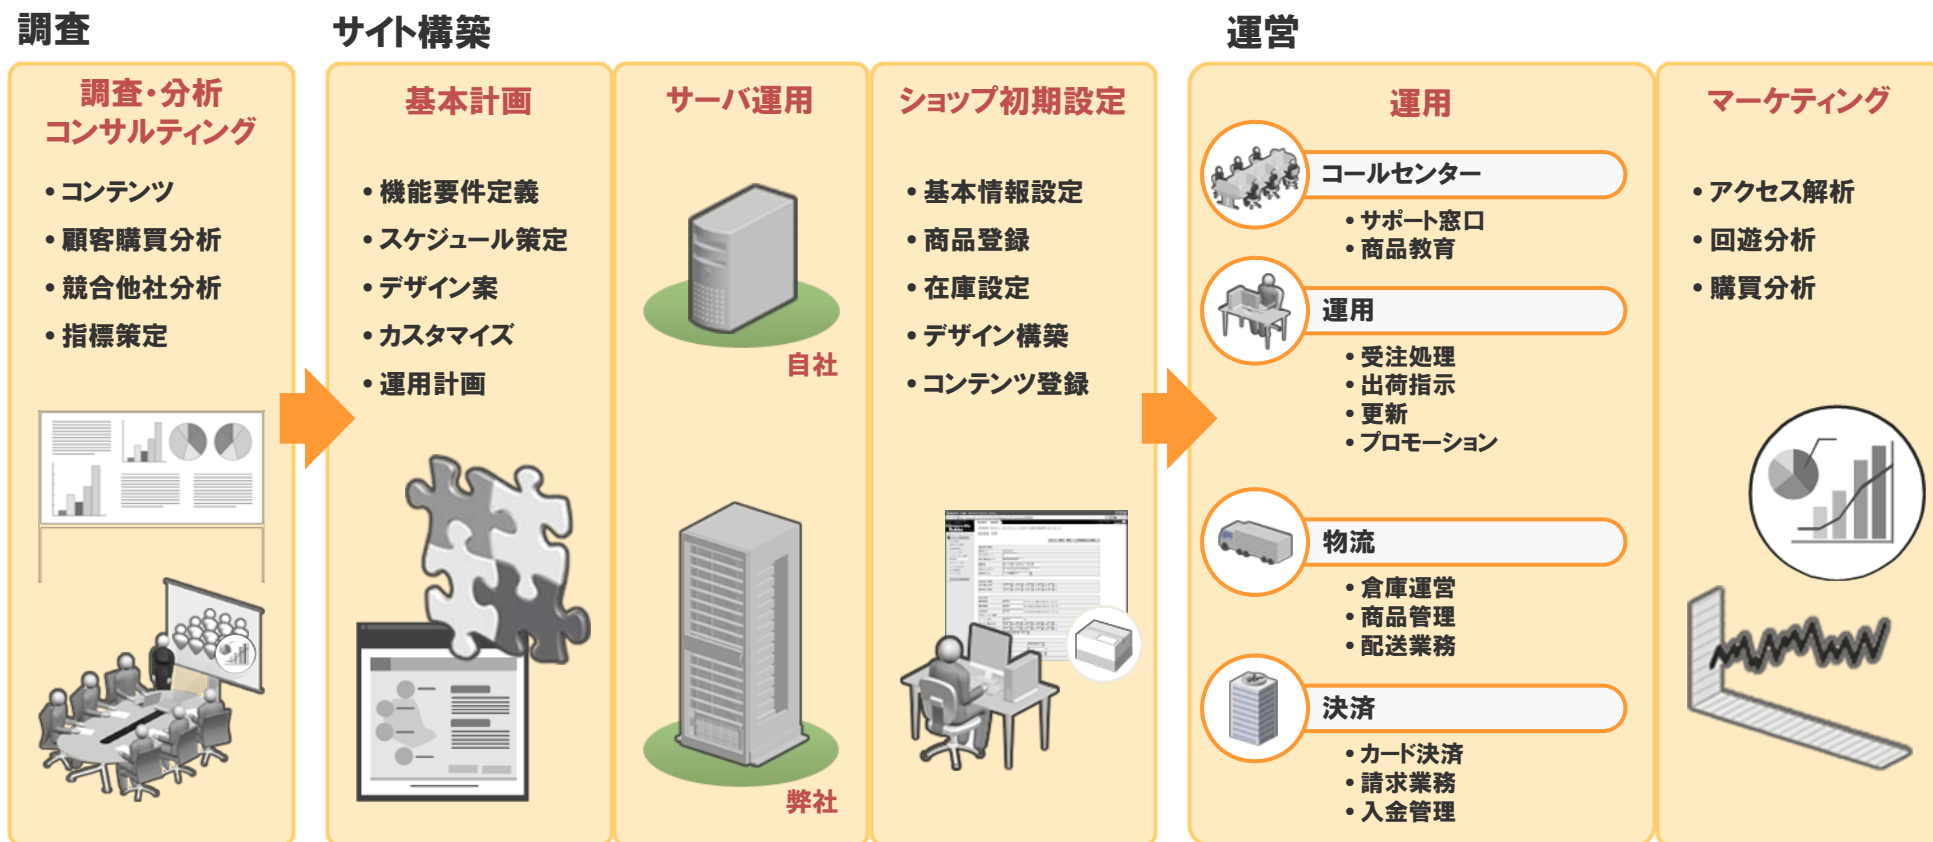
調査

調査・分析
コンサルティング

• コンテンツ
• 顧客購買分析
• 競合他社分析
• 指標策定

サイト構築

基本計画

• 機能要件定義
• スケジュール策定
• デザイン案
• カスタマイズ
• 運用計画

サーバ運用

自社

弊社

ショップ初期設定

• 基本情報設定
• 商品登録
• 在庫設定
• デザイン構築
• コンテンツ登録

運営

運用

コールセンター
• サポート窓口
• 商品教育

運用
• 受注処理
• 出荷指示
• 更新
• プロモーション

物流
• 倉庫運営
• 商品管理
• 配送業務

決済
• カード決済
• 請求業務
• 入金管理

マーケティング

• アクセス解析
• 回遊分析
• 購買分析